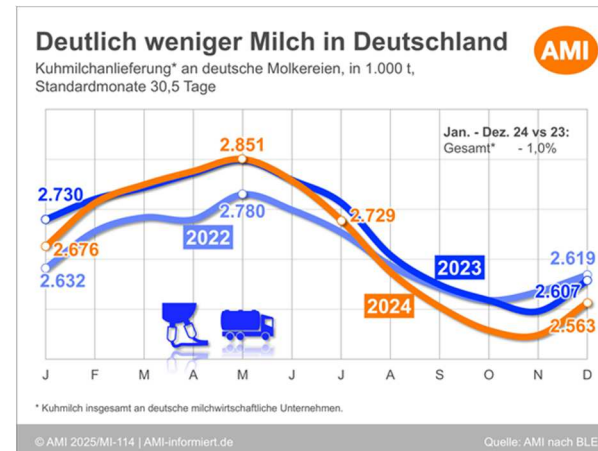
Deutlich weniger Milch in Deutschland

AMI

Kuhmilchanlieferung* an deutsche Molkereien, in 1.000 t, Standardmonate 30,5 Tage

Jan. - Dez. 24 vs 23:
Gesamt* - 1,0%

2.730
2.676
2.632
2022
2.851
2.780
2.729
2023
2024
2.619
2.607
2.563

J F M A M J J A S O N D

* Kuhmilch insgesamt an deutsche milchwirtschaftliche Unternehmen.

© AMI 2025/MI-114 | AMI-informiert.de

Quelle: AMI nach BLE